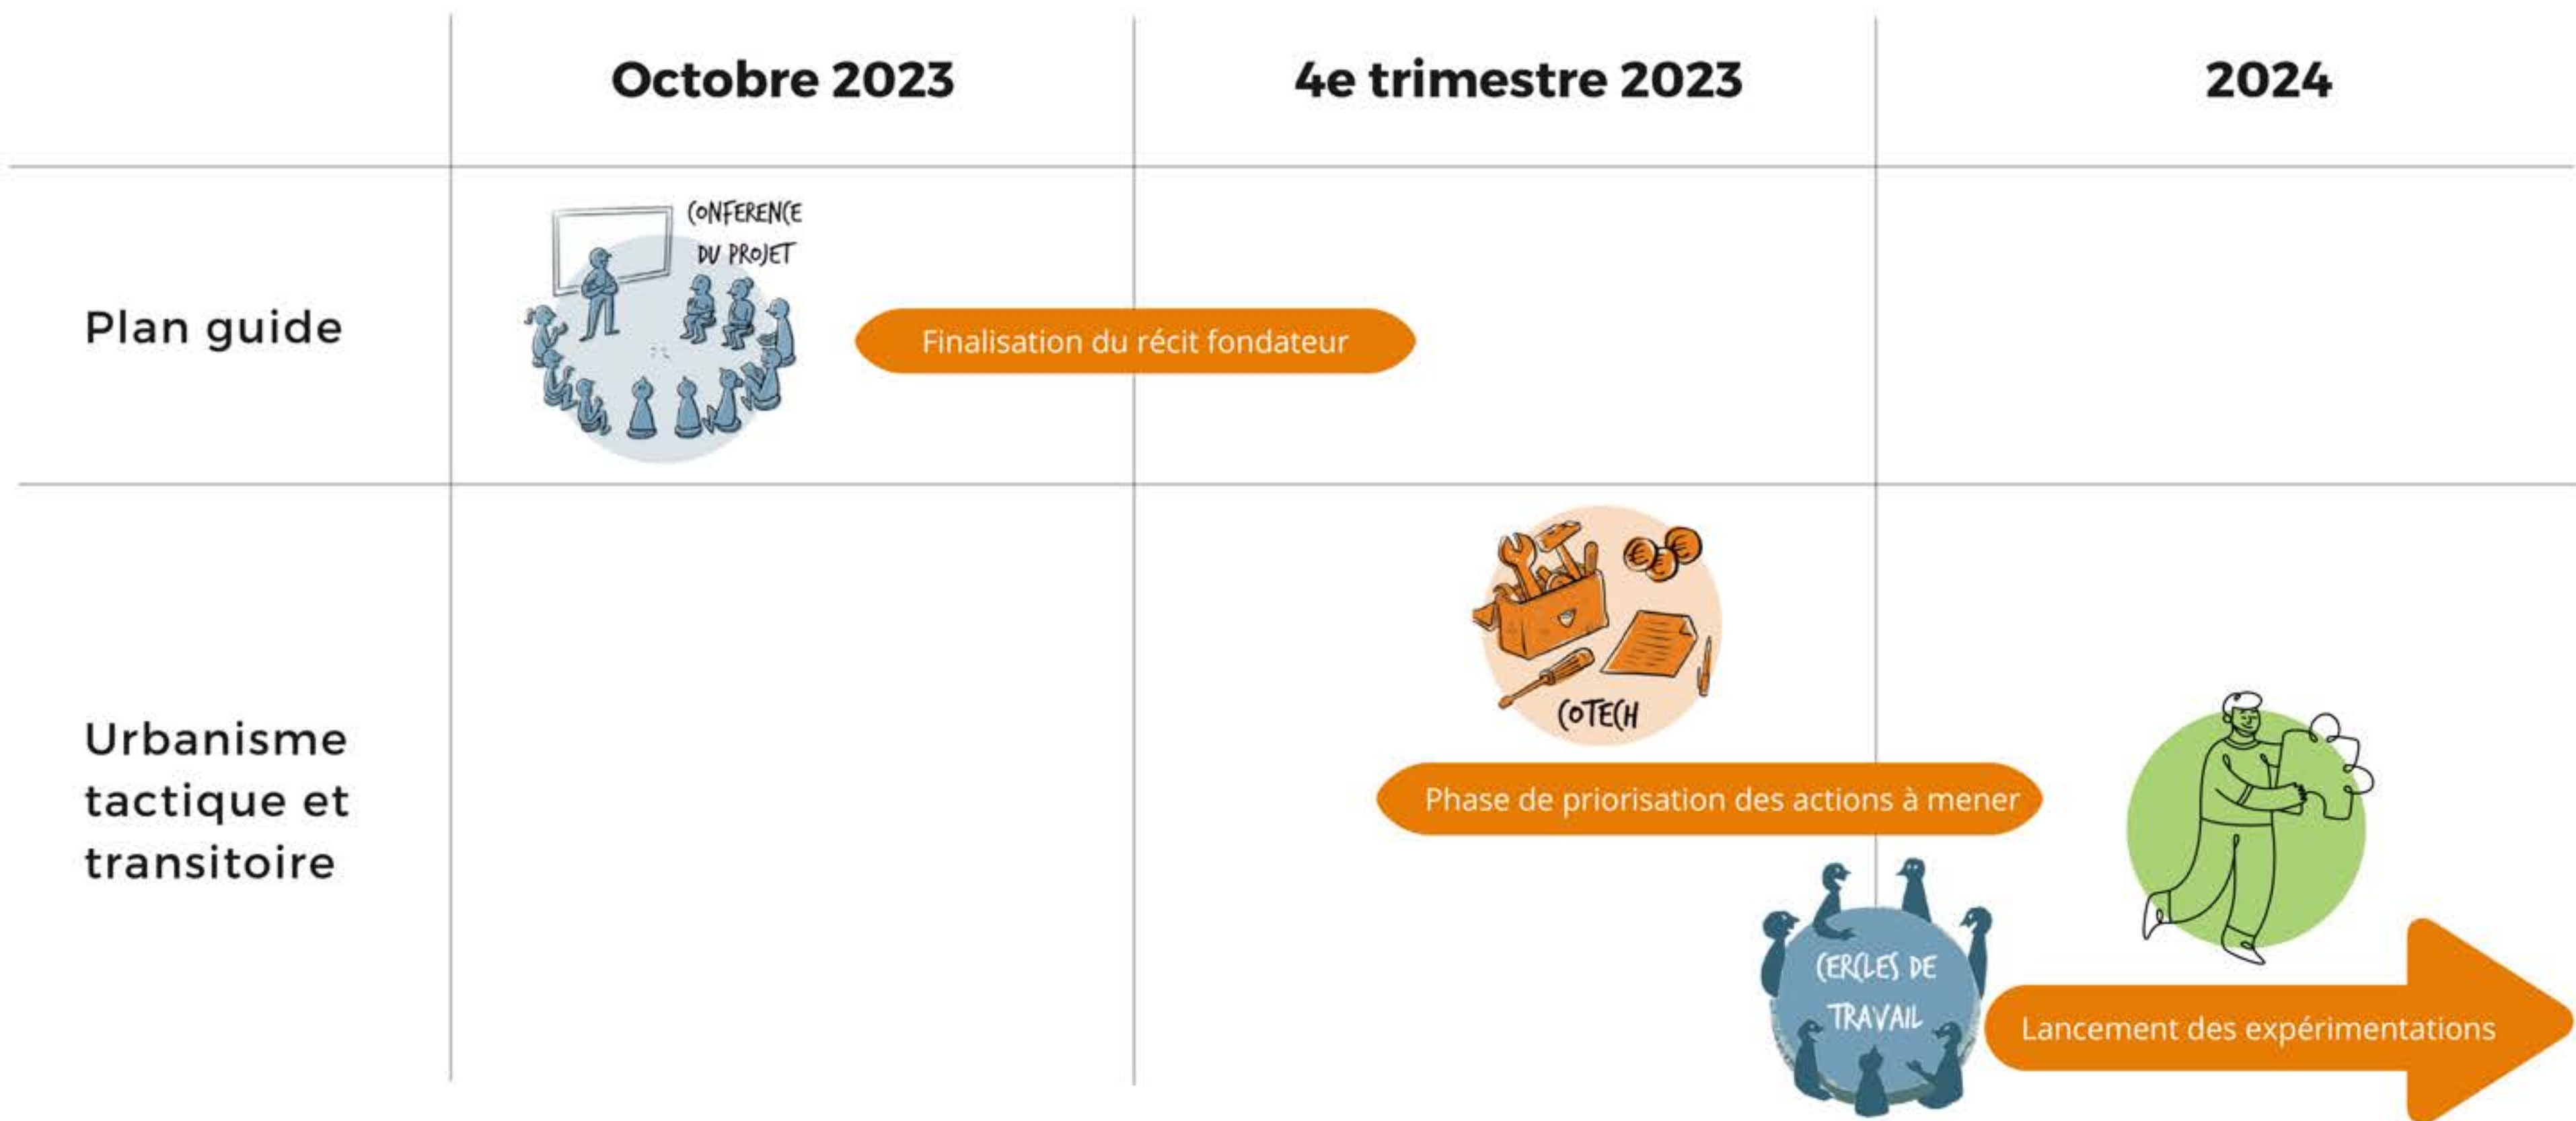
| | Octobre 2023 | 4e trimestre 2023 | 2024 |
|---|---|---|---|
| Plan guide | CONFERENCE DU PROJET | Finalisation du récit fondateur | |
| Urbanisme tactique et transitoire | | COTECH Phase de priorisation des actions à mener | CERCLES DE TRAVAIL Lancement des expérimentations |